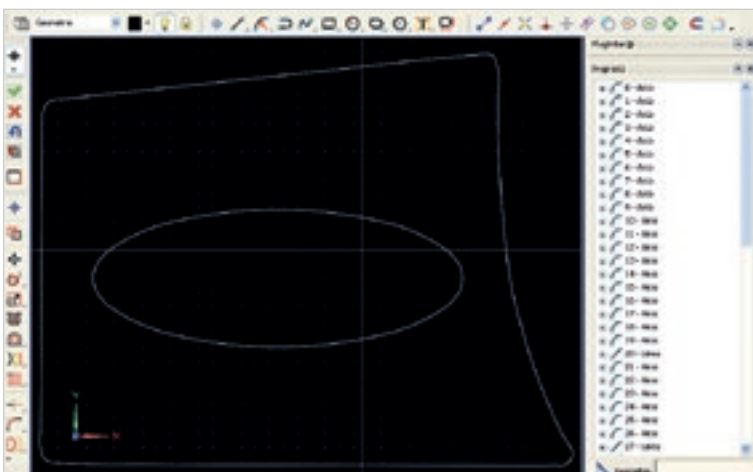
Generale

Ingressi

0 - Arco
1 - Arco
2 - Arco
3 - Arco
4 - Arco
5 - Arco
6 - Arco
7 - Arco
8 - Arco
9 - Arco
10 - Arco
11 - Arco
12 - Arco
13 - Arco
14 - Arco
15 - Arco
16 - Arco
17 - Arco
18 - Arco
19 - Arco
20 - Linea
21 - Arco
22 - Arco
23 - Arco
24 - Arco
25 - Arco
26 - Arco
27 - Linea